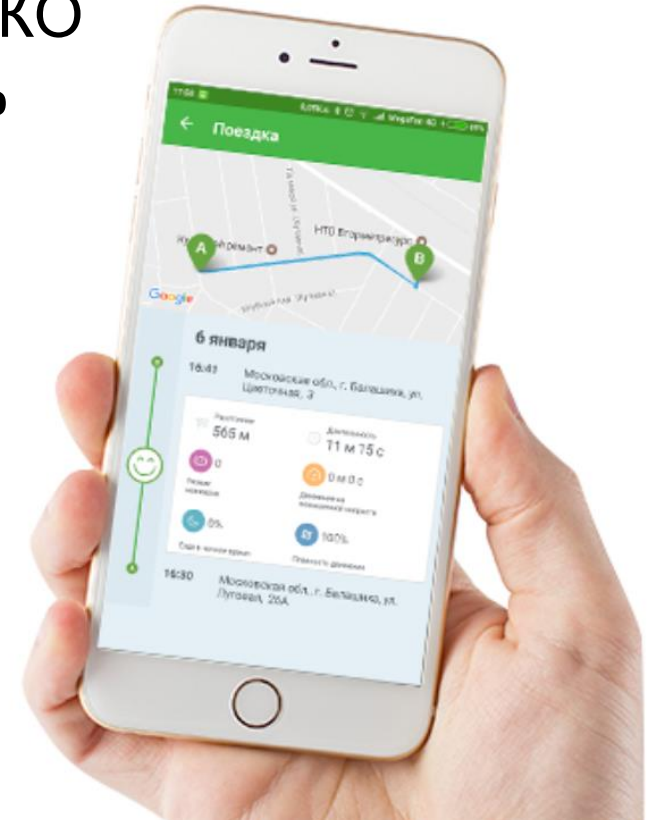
ко
ь

11:04
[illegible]

Поездка

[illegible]

НТО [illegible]

A

B

Google

6 января

16:41 Московская обл., г. Балашиха, ул. Цветочная, 3

Расстояние
565 м

Длительность
11 м 75 с

0
Резкие маневры

0 м 0 с
Движение на повышенной скорости

0%
Езда в ночное время

100%
Плавность движения

16:50 Московская обл., г. Балашиха, ул. Луговая, 26А